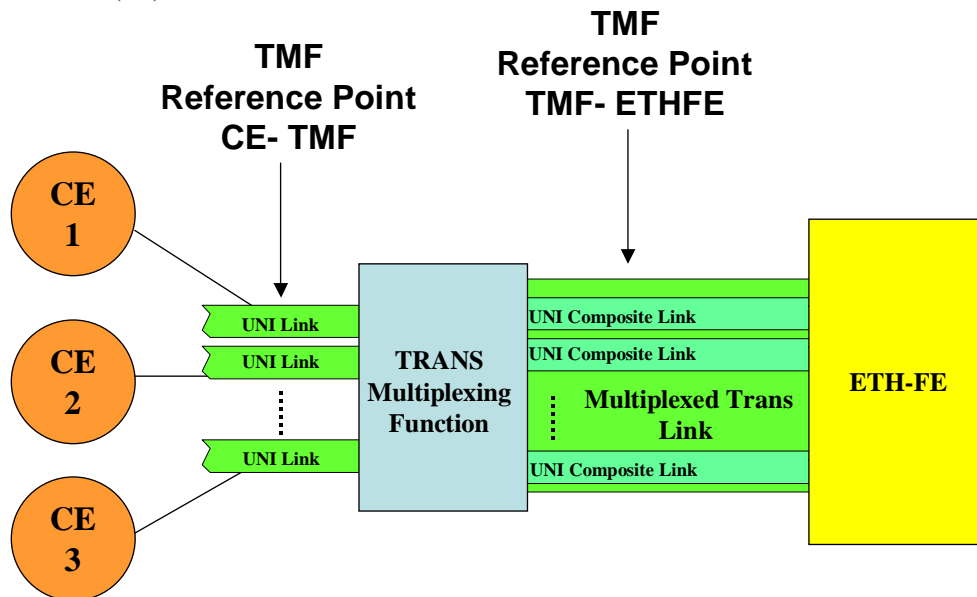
TMF
Reference Point
CE- TMF

TMF
Reference Point
TMF- ETHFE

CE
1

CE
2

CE
3

UNI Link
UNI Link
UNI Link

TRANS
Multiplexing
Function

UNI Composite Link
UNI Composite Link
Multiplexed Trans
Link
UNI Composite Link

ETH-FE